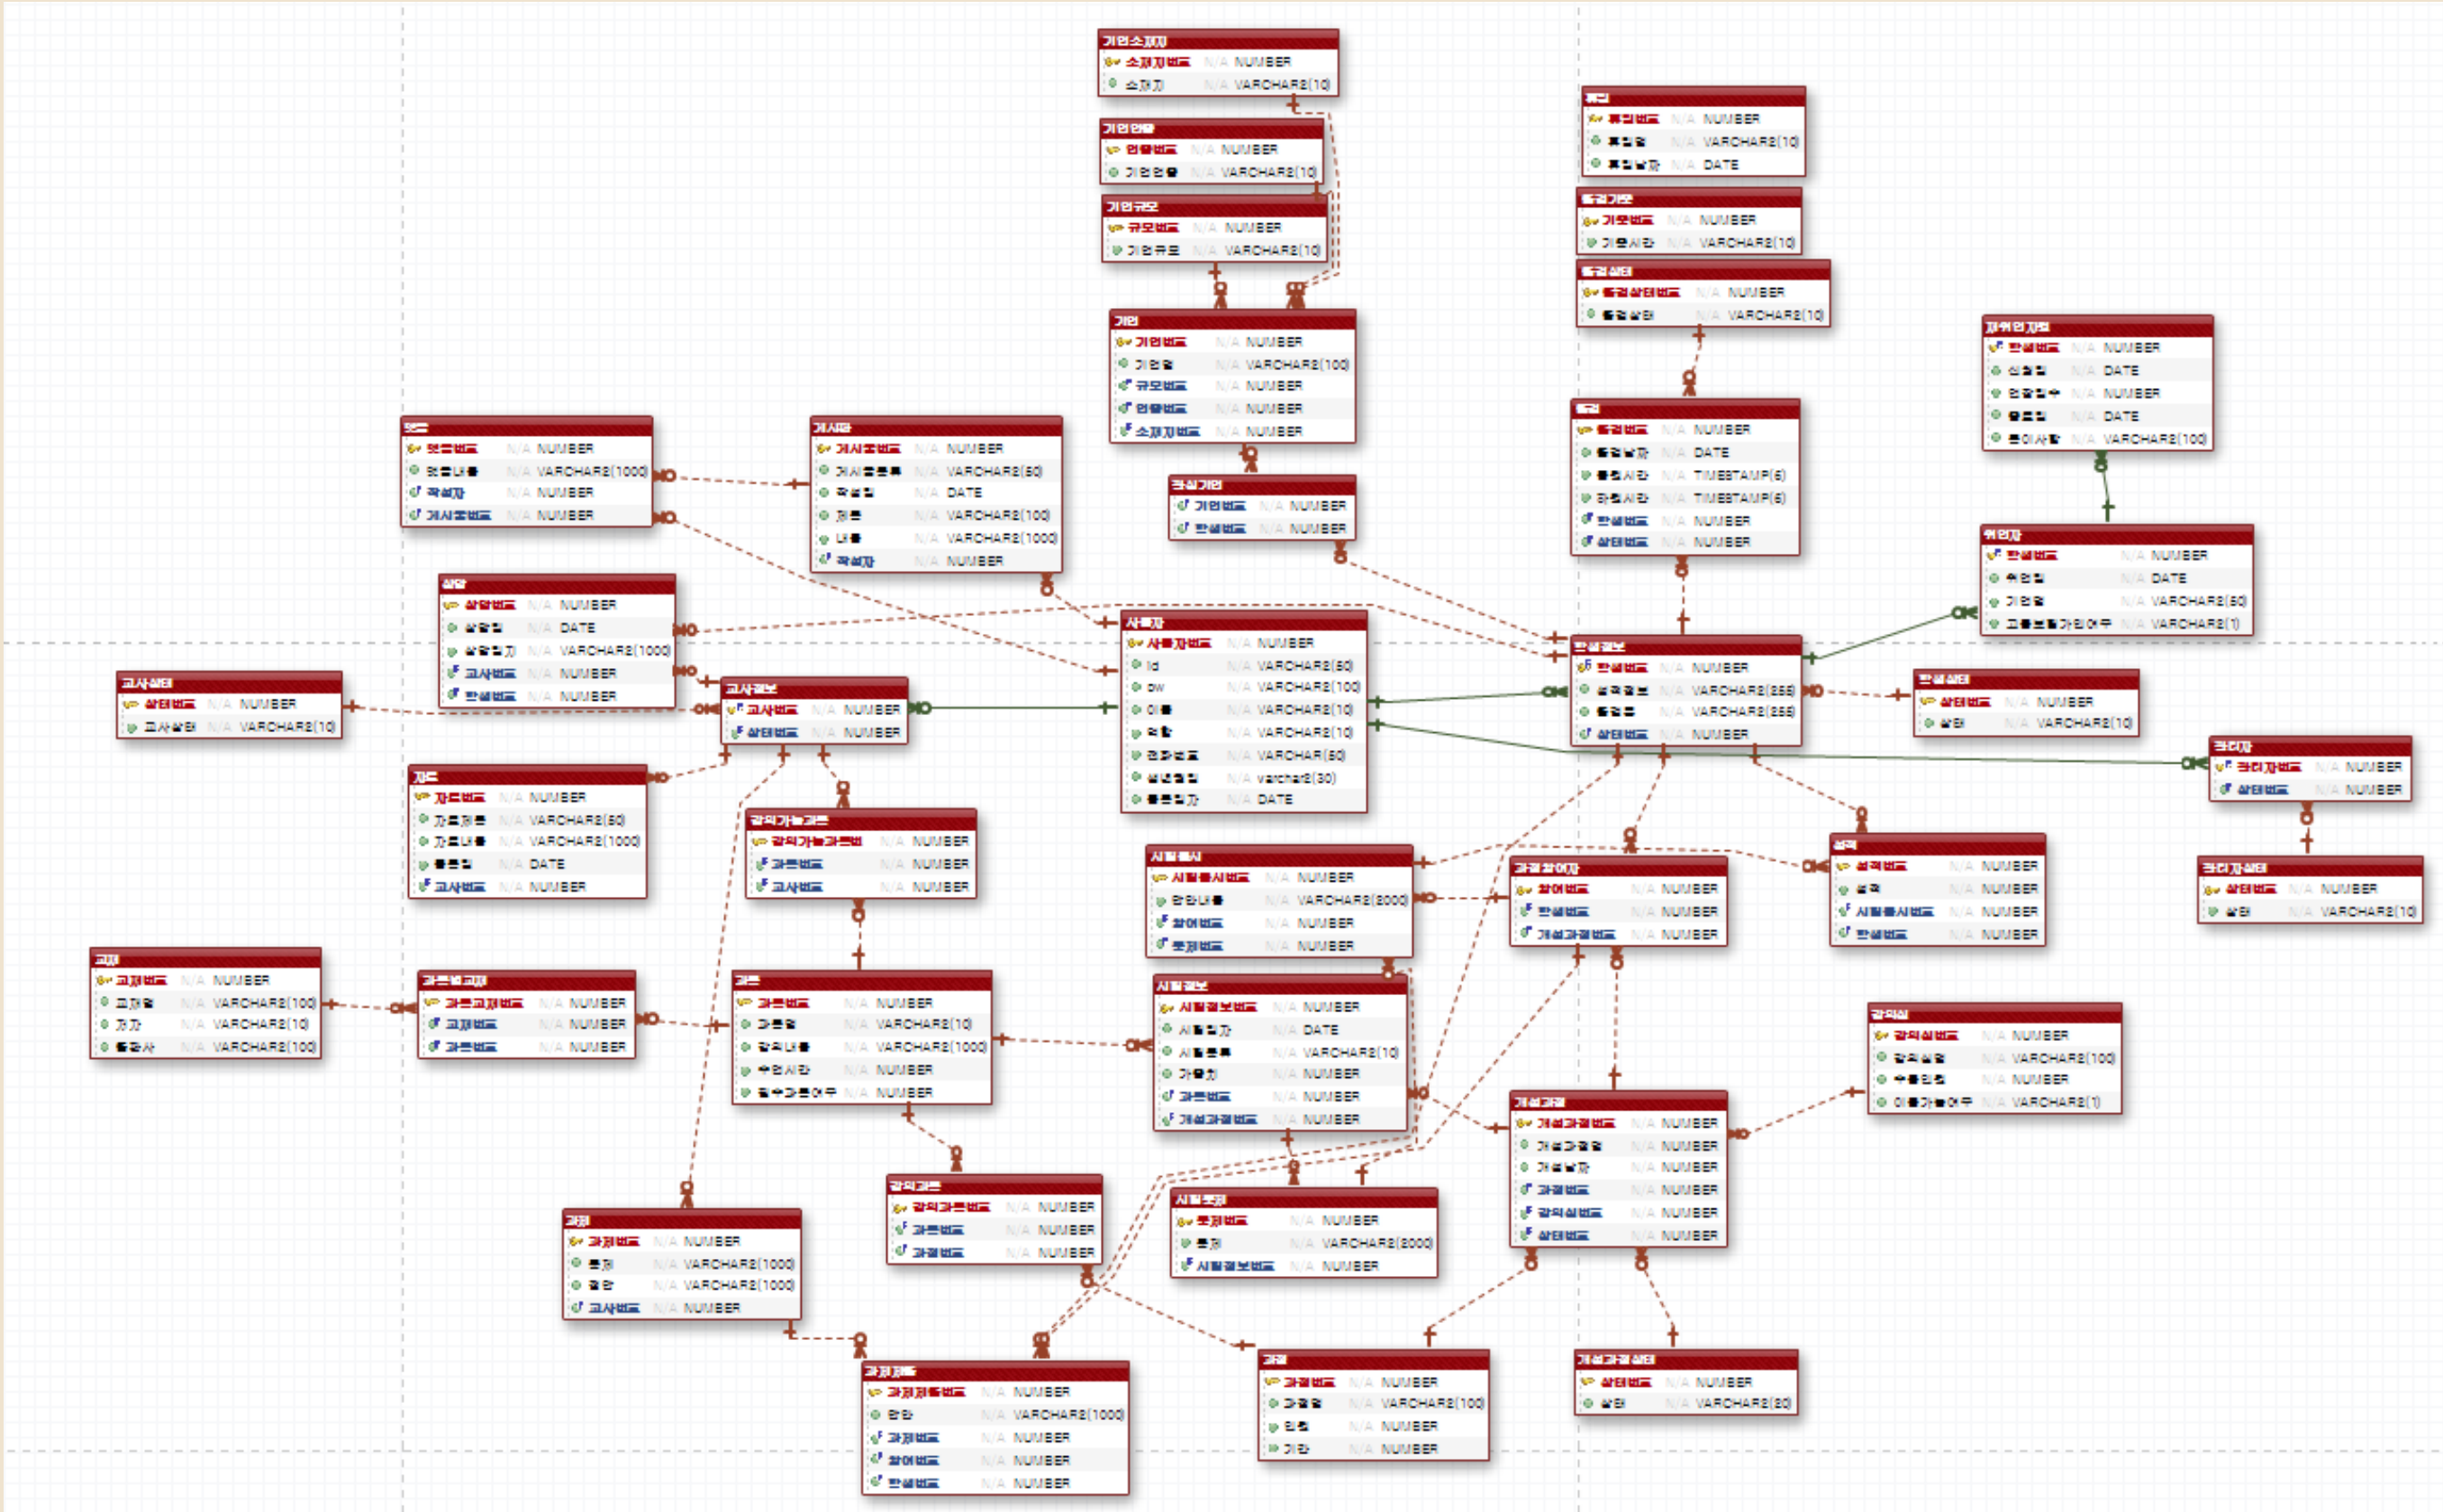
기업소재지
소재지번호 N/A NUMBER
소재지 N/A VARCHAR2(10)

기업업종
업종번호 N/A NUMBER
기업업종 N/A VARCHAR2(10)

기업규모
규모번호 N/A NUMBER
기업규모 N/A VARCHAR2(10)

기업
기업번호 N/A NUMBER
기업명 N/A VARCHAR2(100)
규모번호 N/A NUMBER
업종번호 N/A NUMBER
소재지번호 N/A NUMBER

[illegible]
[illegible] N/A NUMBER
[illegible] N/A VARCHAR2(10)
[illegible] N/A DATE

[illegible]
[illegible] N/A NUMBER
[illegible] N/A VARCHAR2(10)

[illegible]
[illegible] N/A NUMBER
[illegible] N/A VARCHAR2(10)

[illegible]
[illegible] N/A NUMBER
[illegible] N/A DATE
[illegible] N/A NUMBER
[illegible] N/A DATE
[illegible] N/A VARCHAR2(100)

댓글
댓글번호 N/A NUMBER
댓글내용 N/A VARCHAR2(1000)
작성자 N/A NUMBER
게시물번호 N/A NUMBER

게시판
게시물번호 N/A NUMBER
게시물분류 N/A VARCHAR2(50)
작성일 N/A DATE
제목 N/A VARCHAR2(100)
내용 N/A VARCHAR2(1000)
작성자 N/A NUMBER

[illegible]
기업번호 N/A NUMBER
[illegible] N/A NUMBER

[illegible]
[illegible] N/A NUMBER
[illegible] N/A DATE
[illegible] N/A TIMESTAMP(6)
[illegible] N/A TIMESTAMP(6)
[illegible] N/A NUMBER
상태번호 N/A NUMBER

상담
상담번호 N/A NUMBER
상담일 N/A DATE
상담일지 N/A VARCHAR2(1000)
교사번호 N/A NUMBER
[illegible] N/A NUMBER

사용자
사용자번호 N/A NUMBER
id N/A VARCHAR2(50)
pw N/A VARCHAR2(100)
이름 N/A VARCHAR2(10)
역할 N/A VARCHAR2(10)
전화번호 N/A VARCHAR(50)
생년월일 N/A varchar2(30)
등록일자 N/A DATE

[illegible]
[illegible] N/A NUMBER
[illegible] N/A DATE
기업명 N/A VARCHAR2(50)
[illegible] N/A VARCHAR2(1)

교사상태
상태번호 N/A NUMBER
교사상태 N/A VARCHAR2(10)

교사정보
교사번호 N/A NUMBER
상태번호 N/A NUMBER

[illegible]
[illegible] N/A NUMBER
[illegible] N/A VARCHAR2(255)
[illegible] N/A VARCHAR2(255)
상태번호 N/A NUMBER

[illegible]
상태번호 N/A NUMBER
상태 N/A VARCHAR2(10)

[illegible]
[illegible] N/A NUMBER
상태번호 N/A NUMBER

자료
자료번호 N/A NUMBER
자료제목 N/A VARCHAR2(50)
자료내용 N/A VARCHAR2(1000)
등록일 N/A DATE
교사번호 N/A NUMBER

강의가능과목
강의가능과목번 N/A NUMBER
과목번호 N/A NUMBER
교사번호 N/A NUMBER

시험출시
시험출시번호 N/A NUMBER
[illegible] N/A VARCHAR2(2000)
참여번호 N/A NUMBER
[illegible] N/A NUMBER

과정참여자
참여번호 N/A NUMBER
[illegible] N/A NUMBER
개설과정번호 N/A NUMBER

성적
성적번호 N/A NUMBER
성적 N/A NUMBER
시험출시번호 N/A NUMBER
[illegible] N/A NUMBER

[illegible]
상태번호 N/A NUMBER
상태 N/A VARCHAR2(10)

교재
교재번호 N/A NUMBER
교재명 N/A VARCHAR2(100)
저자 N/A VARCHAR2(10)
출판사 N/A VARCHAR2(100)

과목별교재
과목교재번호 N/A NUMBER
교재번호 N/A NUMBER
과목번호 N/A NUMBER

과목
과목번호 N/A NUMBER
과목명 N/A VARCHAR2(10)
강의내용 N/A VARCHAR2(1000)
수업시간 N/A NUMBER
필수과목여부 N/A NUMBER

시험정보
시험정보번호 N/A NUMBER
시험일자 N/A DATE
시험분류 N/A VARCHAR2(10)
가중치 N/A NUMBER
과목번호 N/A NUMBER
개설과정번호 N/A NUMBER

강의실
강의실번호 N/A NUMBER
강의실명 N/A VARCHAR2(100)
수용인원 N/A NUMBER
이용가능여부 N/A VARCHAR2(1)

개설과정
개설과정번호 N/A NUMBER
개설과정명 N/A NUMBER
개설날짜 N/A NUMBER
과정번호 N/A NUMBER
강의실번호 N/A NUMBER
상태번호 N/A NUMBER

강의과목
강의과목번호 N/A NUMBER
과목번호 N/A NUMBER
과정번호 N/A NUMBER

시험문제
문제번호 N/A NUMBER
문제 N/A VARCHAR2(2000)
시험정보번호 N/A NUMBER

과제
과제번호 N/A NUMBER
주제 N/A VARCHAR2(1000)
설명 N/A VARCHAR2(1000)
교사번호 N/A NUMBER

과제제출
과제제출번호 N/A NUMBER
답안 N/A VARCHAR2(1000)
과제번호 N/A NUMBER
참여번호 N/A NUMBER
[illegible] N/A NUMBER

과정
과정번호 N/A NUMBER
과정명 N/A VARCHAR2(100)
인원 N/A NUMBER
기간 N/A NUMBER

개설과정상태
상태번호 N/A NUMBER
상태 N/A VARCHAR2(20)